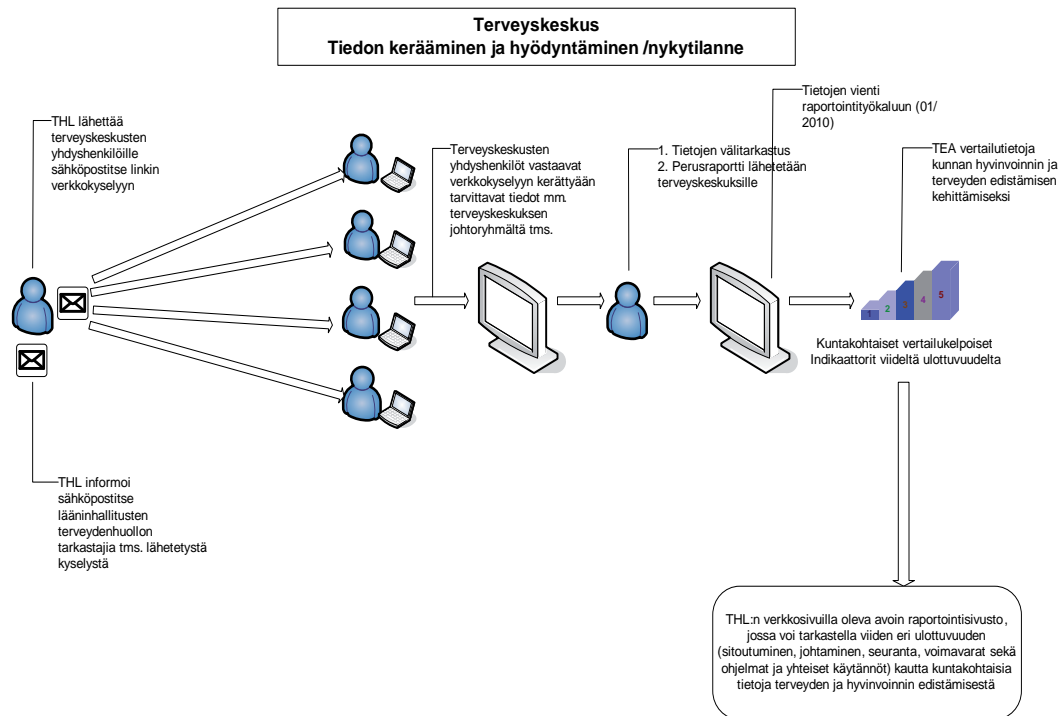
Terveyskeskus
Tiedon kerääminen ja hyödyntäminen /nykytilanne

THL lähettää terveyskeskusten yhdyshenkilöille sähköpostitse linkin verkkokyselyyn

THL informoi sähköpostitse lääninhallitusten terveydenhuollon tarkastajia tms. lähetetystä kyselystä

Terveyskeskusten yhdyshenkilöt vastaavat verkkokyselyyn kerättyään tarvittavat tiedot mm. terveyskeskuksen johtoryhmältä tms.

1. Tietojen välitarkastus
2. Perusraportti lähetetään terveyskeskuksille

Tietojen vienti raportointityökaluun (01/ 2010)

TEA vertailutietoja kunnan hyvinvoinnin ja terveyden edistämisen kehittämiseksi

1 2 3 4 5

Kuntakohtaiset vertailukelpoiset Indikaattorit viideltä ulottuvuudelta

THL:n verkkosivuilla oleva avoin raportointisivusto, jossa voi tarkastella viiden eri ulottuvuuden (sitoutuminen, johtaminen, seuranta, voimavarat sekä ohjelmat ja yhteiset käytännöt) kautta kuntakohtaisia tietoja terveyden ja hyvinvoinnin edistämisestä